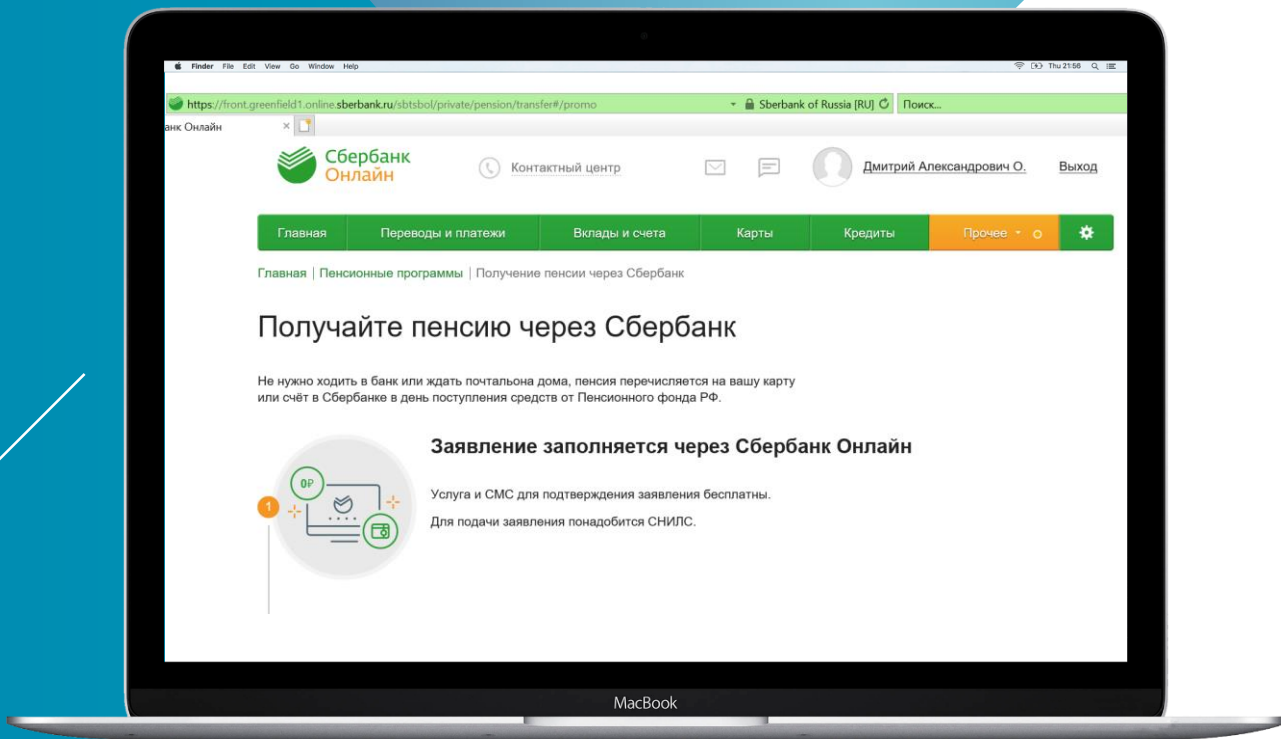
Finder File Edit View Go Window Help

Thu 21:56

https://front.greenfield1.online.sberbank.ru/sbtsbol/private/pension/transfer#/promo

Sberbank of Russia [RU]

Поиск...

анк Онлайн

Сбербанк Онлайн

Контактный центр

Дмитрий Александрович О.

Выход

Главная | Переводы и платежи | Вклады и счета | Карты | Кредиты | Прочее

Главная | Пенсионные программы | Получение пенсии через Сбербанк

Получайте пенсию через Сбербанк

Не нужно ходить в банк или ждать почтальона дома, пенсия перечисляется на вашу карту или счёт в Сбербанке в день поступления средств от Пенсионного фонда РФ.

0₽

1

Заявление заполняется через Сбербанк Онлайн

Услуга и СМС для подтверждения заявления бесплатны.

Для подачи заявления понадобится СНИЛС.

MacBook